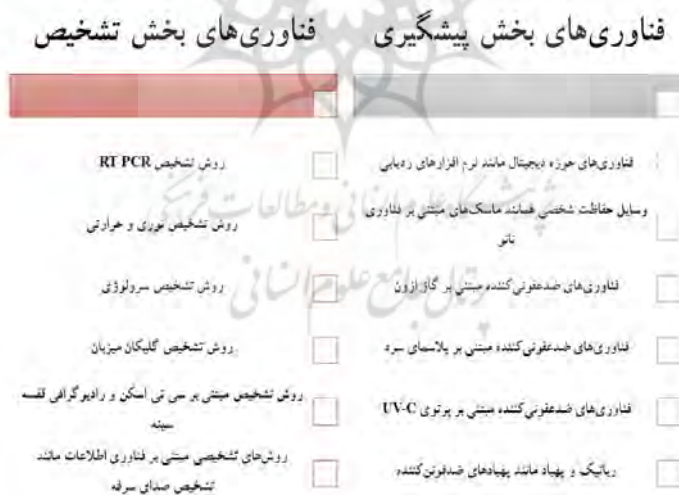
فناوری‌های بخش پیشگیری

فناوری‌های حوزه دیجیتال مانند نرم افزارهای ردیابی

وسایل حفاظت شخصی همانند ماسک‌های مبتنی بر فناوری نانو

فناوری‌های ضدعفونی‌کننده مبتنی بر گاز ازون

فناوری‌های ضدعفونی‌کننده مبتنی بر پلاسمای سرد

فناوری‌های ضدعفونی‌کننده مبتنی بر پرتوی UV-C

رباتیک و پهپاد مانند پهپادهای ضدعفونی‌کننده

فناوری‌های بخش تشخیص

روش تشخیص RT PCR

روش تشخیص نوری و حرارتی

روش تشخیص سرولوژی

روش تشخیص گلیکان میزبان

روش تشخیص مبتنی بر سی تی اسکن و رادیوگرافی قفسه سینه

روش‌های تشخیصی مبتنی بر فناوری اطلاعات مانند تشخیص صدای سرفه

پژوهشگاه علوم انسانی و مطالعات فرهنگی
پرتال جامع علوم انسانی